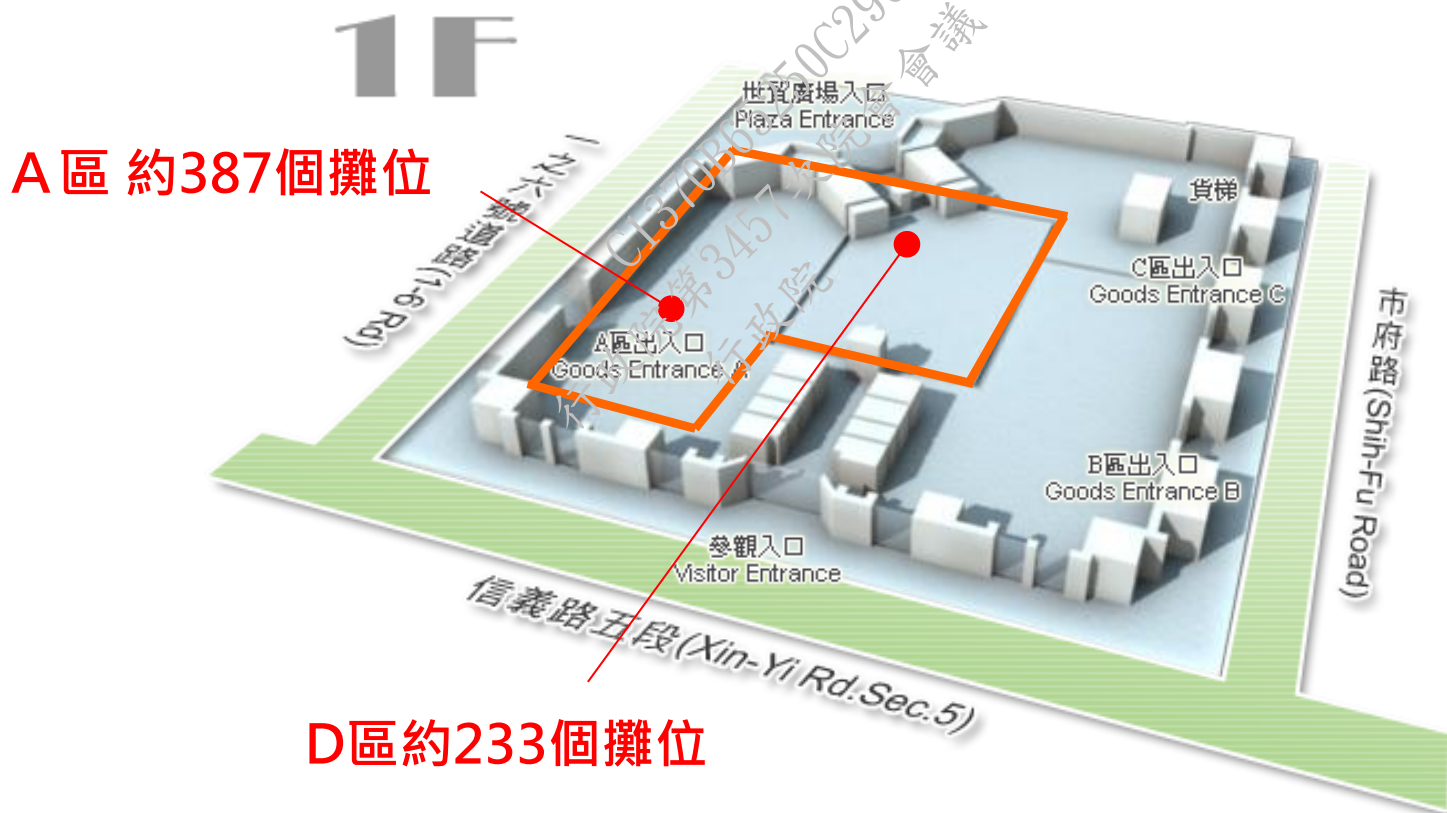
1F

A區 約387個攤位

世貿廣場入口
Plaza Entrance

一之六號道路(1-6 Rd)

貨梯

C區出入口
Goods Entrance C

市府路(Shih-Fu Road)

A區出入口
Goods Entrance A

B區出入口
Goods Entrance B

參觀入口
Visitor Entrance

信義路五段(Xin-Yi Rd.Sec.5)

D區約233個攤位

C1370B6 50C29 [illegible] 立法院第3457 次院會 會議 行政院